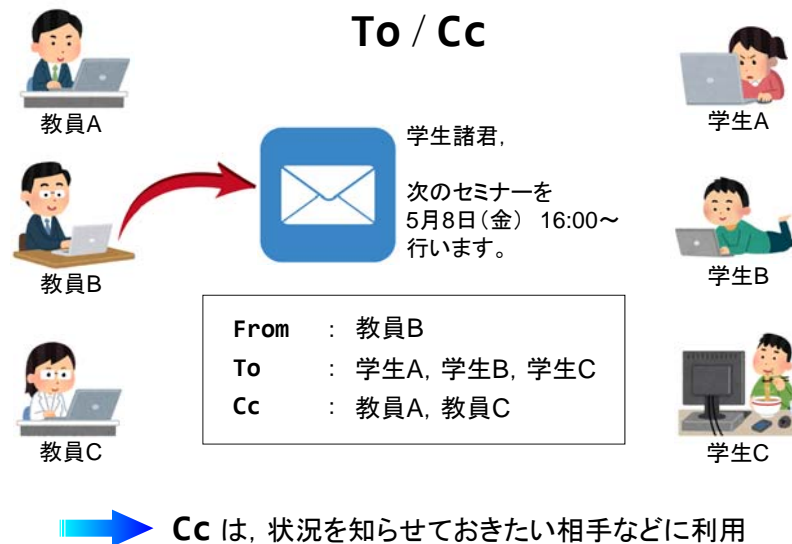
To / Cc

教員A

教員B

教員C

学生諸君,

次のセミナーを
5月8日（金） 16:00〜
行います。

From ： 教員B
To ： 学生A, 学生B, 学生C
Cc ： 教員A, 教員C

学生A

学生B

学生C

Cc は, 状況を知らせておきたい相手などに利用